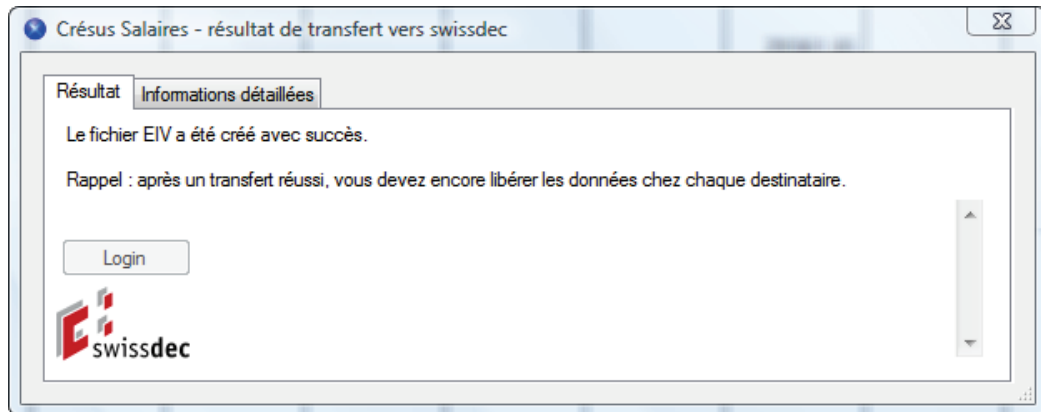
Crésus Salaires - résultat de transfert vers swissdec

Résultat | Informations détaillées

Le fichier EIV a été créé avec succès.

Rappel : après un transfert réussi, vous devez encore libérer les données chez chaque destinataire.

Login

swissdec